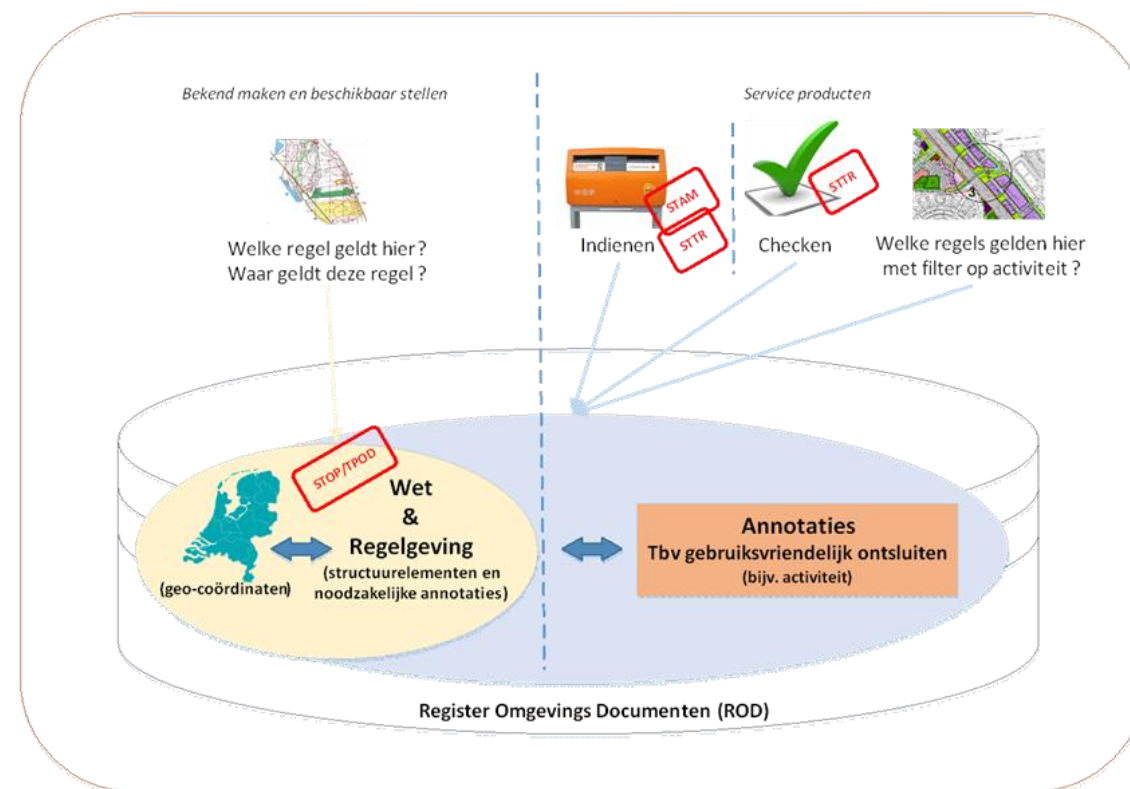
Bekend maken en beschikbaar stellen

Welke regel geldt hier ?
Waar geldt deze regel ?

Service producten

STAM
STTR
Indienen

STTR
Checken

Welke regels gelden hier
met filter op activiteit ?

STOP/TPOD

Wet
&
Regelgeving
(structuurelementen en noodzakelijke annotaties)

(geo-coördinaten)

Annotaties
Tbv gebruiksvriendelijk ontsluiten
(bijv. activiteit)

Register Omgevings Documenten (ROD)